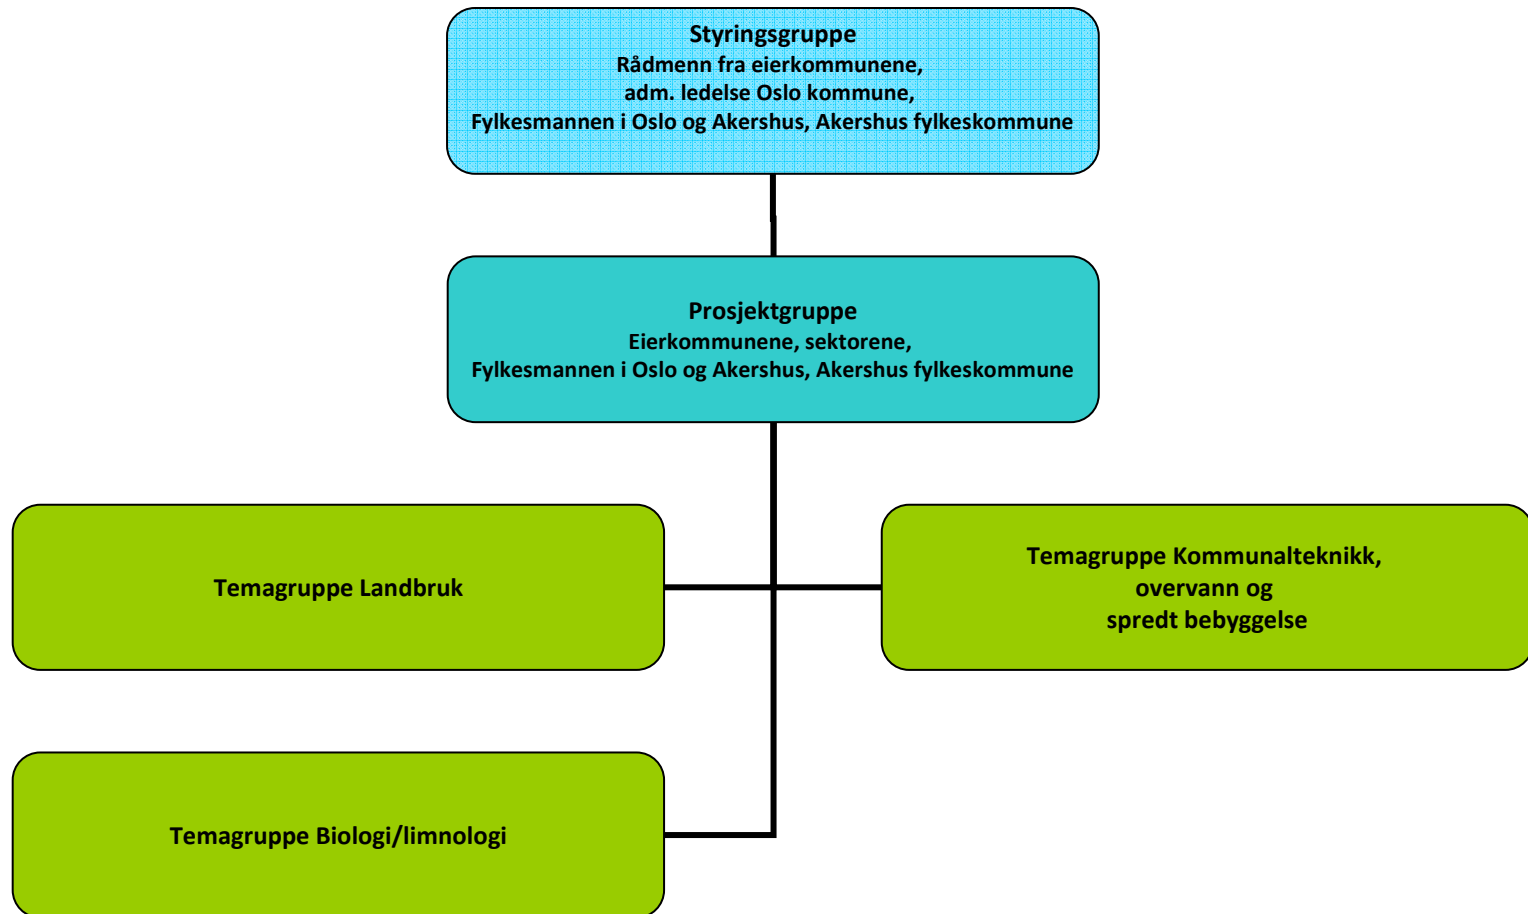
Styringsgruppe
Rådmenn fra eierkommunene,
adm. ledelse Oslo kommune,
Fylkesmannen i Oslo og Akershus, Akershus fylkeskommune

Prosjektgruppe
Eierkommunene, sektorene,
Fylkesmannen i Oslo og Akershus, Akershus fylkeskommune

Temagruppe Landbruk

Temagruppe Kommunalteknikk,
overvann og
spredt bebyggelse

Temagruppe Biologi/limnologi